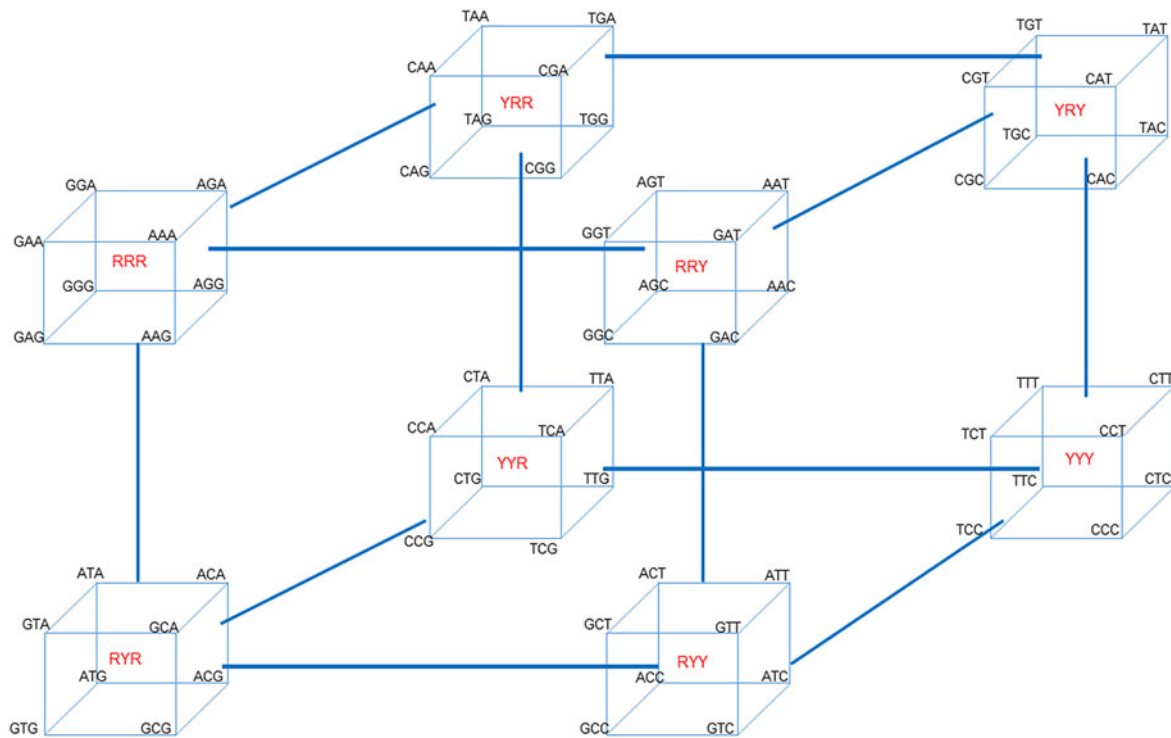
TAA TGA
CAA CGA
YRR
TAG TGG
CAG CGG

TGT TAT
CGT CAT
YRY
TGC TAC
CGC CAC

GGA AGA
GAA AAA
RRR
GGG AGG
GAG AAG

AGT AAT
GGT GAT
RRY
AGC AAC
GGC GAC

CTA TTA
CCA TCA
YYR
CTG TTG
CCG TCG

TTT CTT
TCT CCT
YYY
TTC CTC
TCC CCC

ATA ACA
GTA GCA
RYR
ATG ACG
GTG GCG

ACT ATT
GCT GTT
RYY
ACC ATC
GCC GTC